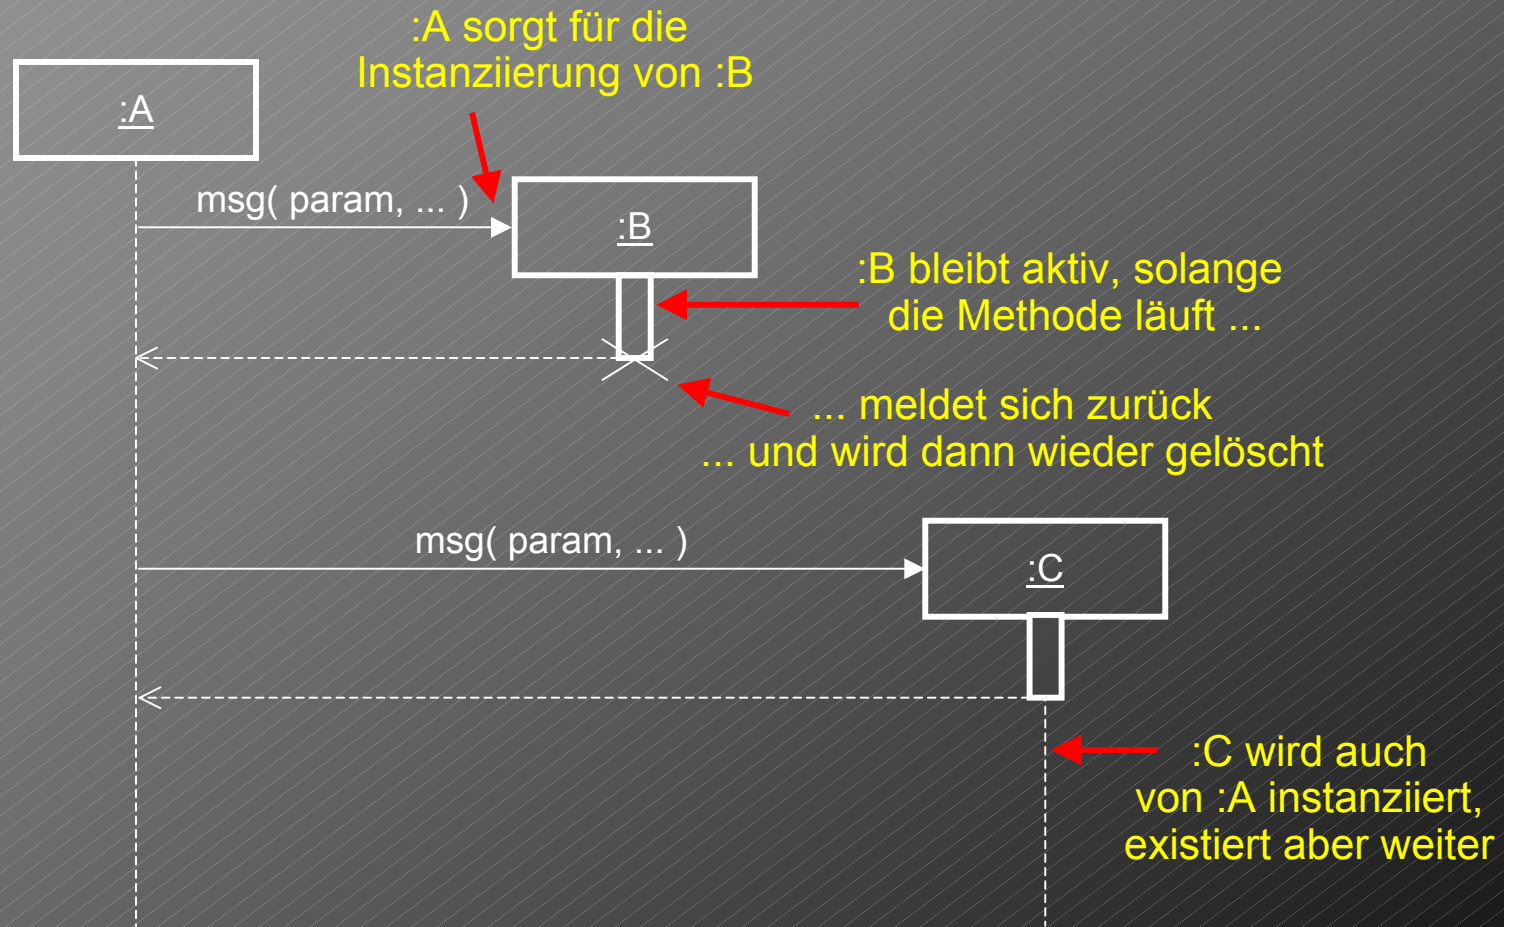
:A sorgt für die Instanziierung von :B

:A

msg( param, ... )

:B

:B bleibt aktiv, solange die Methode läuft ...

... meldet sich zurück
... und wird dann wieder gelöscht

msg( param, ... )

:C

:C wird auch von :A instanziiert, existiert aber weiter